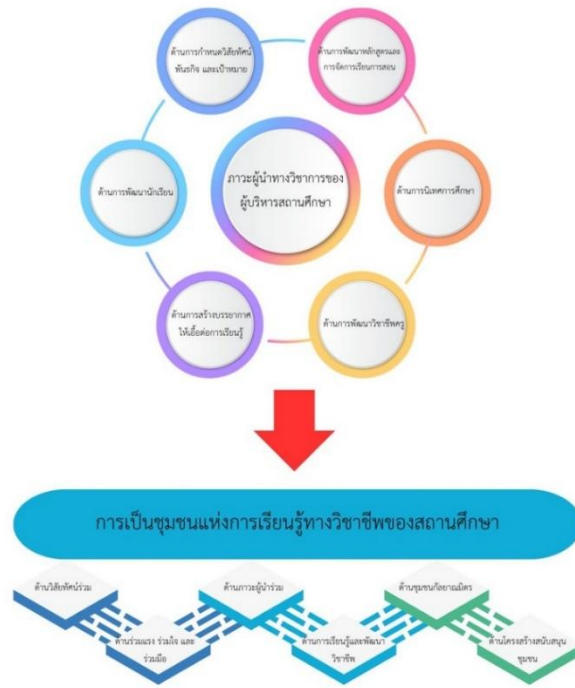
ด้านการกำหนดวิสัยทัศน์ พันธกิจ และเป้าหมาย

ด้านการพัฒนาหลักสูตรและการจัดการเรียนการสอน

ด้านการพัฒนานักเรียน

ภาวะผู้นำทางวิชาการของผู้บริหารสถานศึกษา

ด้านการนิเทศการศึกษา

ด้านการสร้างบรรยากาศให้เอื้อต่อการเรียนรู้

ด้านการพัฒนาวิชาชีพครู

การเป็นชุมชนแห่งการเรียนรู้ทางวิชาชีพของสถานศึกษา

ด้านวิสัยทัศน์ร่วม

ด้านร่วมแรง ร่วมใจ และร่วมมือ

ด้านภาวะผู้นำร่วม

ด้านการเรียนรู้และพัฒนาวิชาชีพ

ด้านชุมชนกัลยาณมิตร

ด้านโครงสร้างสนับสนุนชุมชน